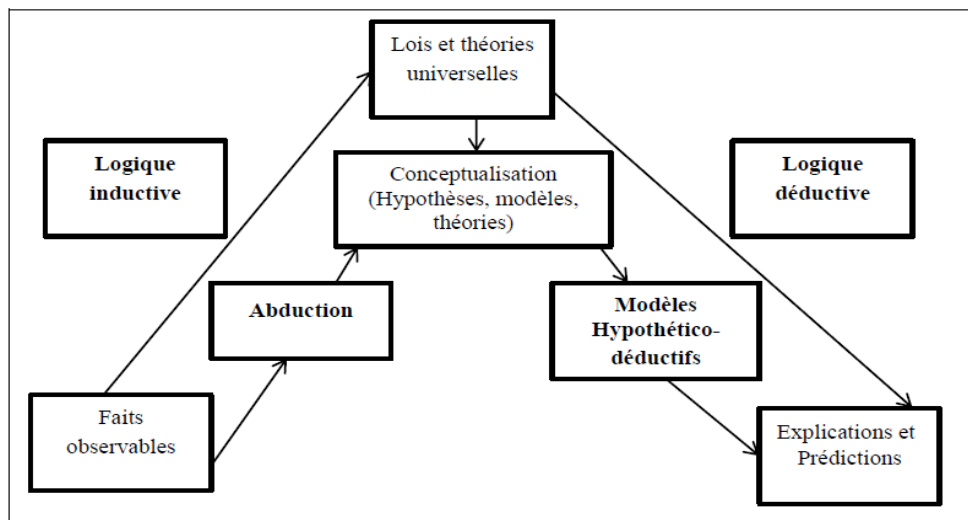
Lois et théories universelles

Logique inductive

Conceptualisation (Hypothèses, modèles, théories)

Logique déductive

Abduction

Modèles Hypothético-déductifs

Faits observables

Explications et Prédictions